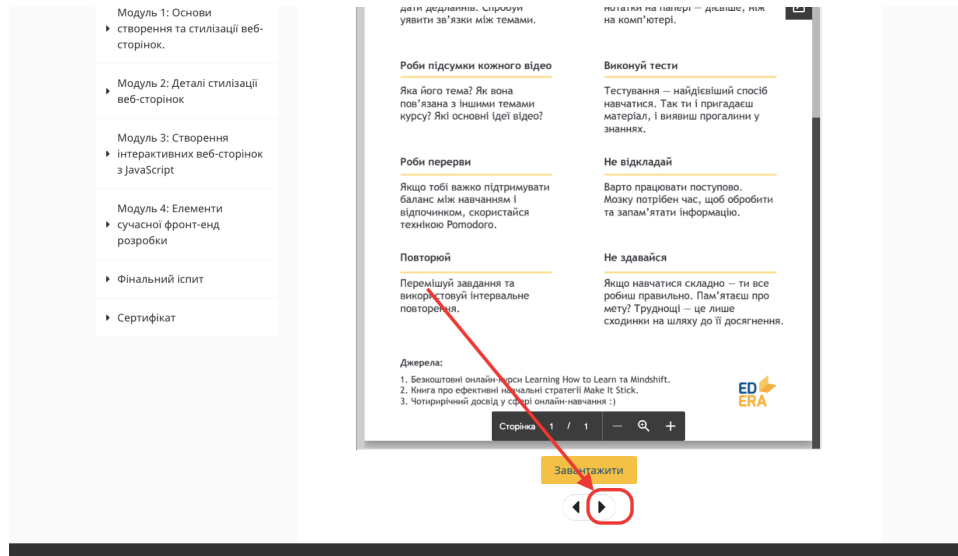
Модуль 1: Основи створення та стилізації веб-сторінок.

Модуль 2: Деталі стилізації веб-сторінок

Модуль 3: Створення інтерактивних веб-сторінок з JavaScript

Модуль 4: Елементи сучасної фронт-енд розробки

Фінальний іспит

Сертифікат

дати дедлайнів. Спробуй увивити зв'язки між темами.

нотатки на папері — дієвіше, ніж на комп'ютері.

Роби підсумки кожного відео

Яка його тема? Як вона пов'язана з іншими темами курсу? Які основні ідеї відео?

Виконуй тести

Тестування — найдієвіший спосіб навчатися. Так ти і пригадаєш матеріал, і виявиш прогалини у знаннях.

Роби перерви

Якщо тобі важко підтримувати баланс між навчанням і відпочинком, скористайся технікою Pomodoro.

Не відкладай

Варто працювати поступово. Мозку потрібен час, щоб обробити та запам'ятати інформацію.

Повторюй

Перемішуй завдання та використовуй інтервальне повторення.

Не здавайся

Якщо навчатися складно — ти все робиш правильно. Пам'ятаєш про мету? Труднощі — це лише сходинки на шляху до її досягнення.

Джерела:
1. Безкоштовні онлайн-курси Learning How to Learn та Mindshift.
2. Книга про ефективні навчальні стратегії Make It Stick.
3. Чотирирічний досвід у сфері онлайн-навчання :)

ED ERA

Сторінка 1 / 1

Завантажити